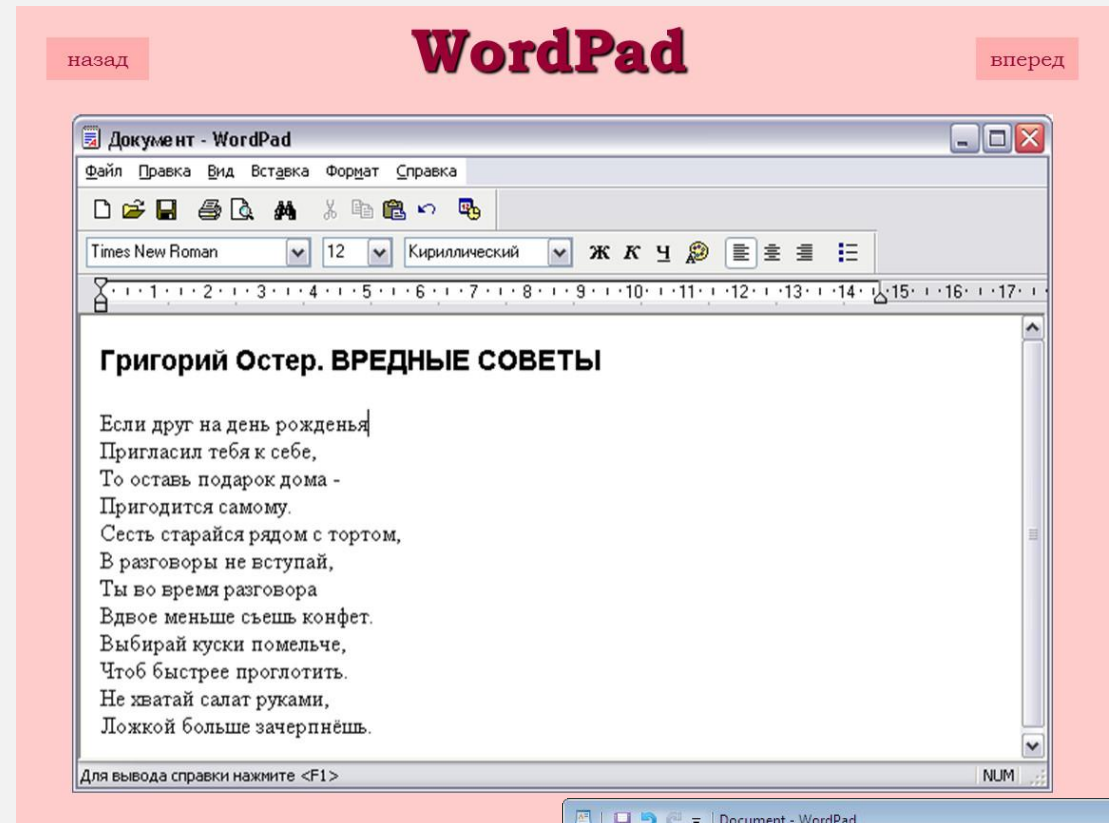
назад

WordPad

вперед

Документ - WordPad

Файл Правка Вид Вставка Формат Справка

Times New Roman 12 Кириллический Ж К Ч

·1·2·3·4·5·6·7·8·9·10·11·12·13·14·15·16·17·

Григорий Остер. ВРЕДНЫЕ СОВЕТЫ

Если друг на день рожденья
Пригласил тебя к себе,
То оставь подарок дома -
Пригодится самому.
Сесть старайся рядом с тортом,
В разговоры не вступай,
Ты во время разговора
Вдвое меньше съешь конфет.
Выбирай куски помельче,
Чтоб быстрее проглотить.
Не хватай салат руками,
Ложкой больше зачерпнёшь.

Для вывода справки нажмите <F1>

NUM

Document - WordPad